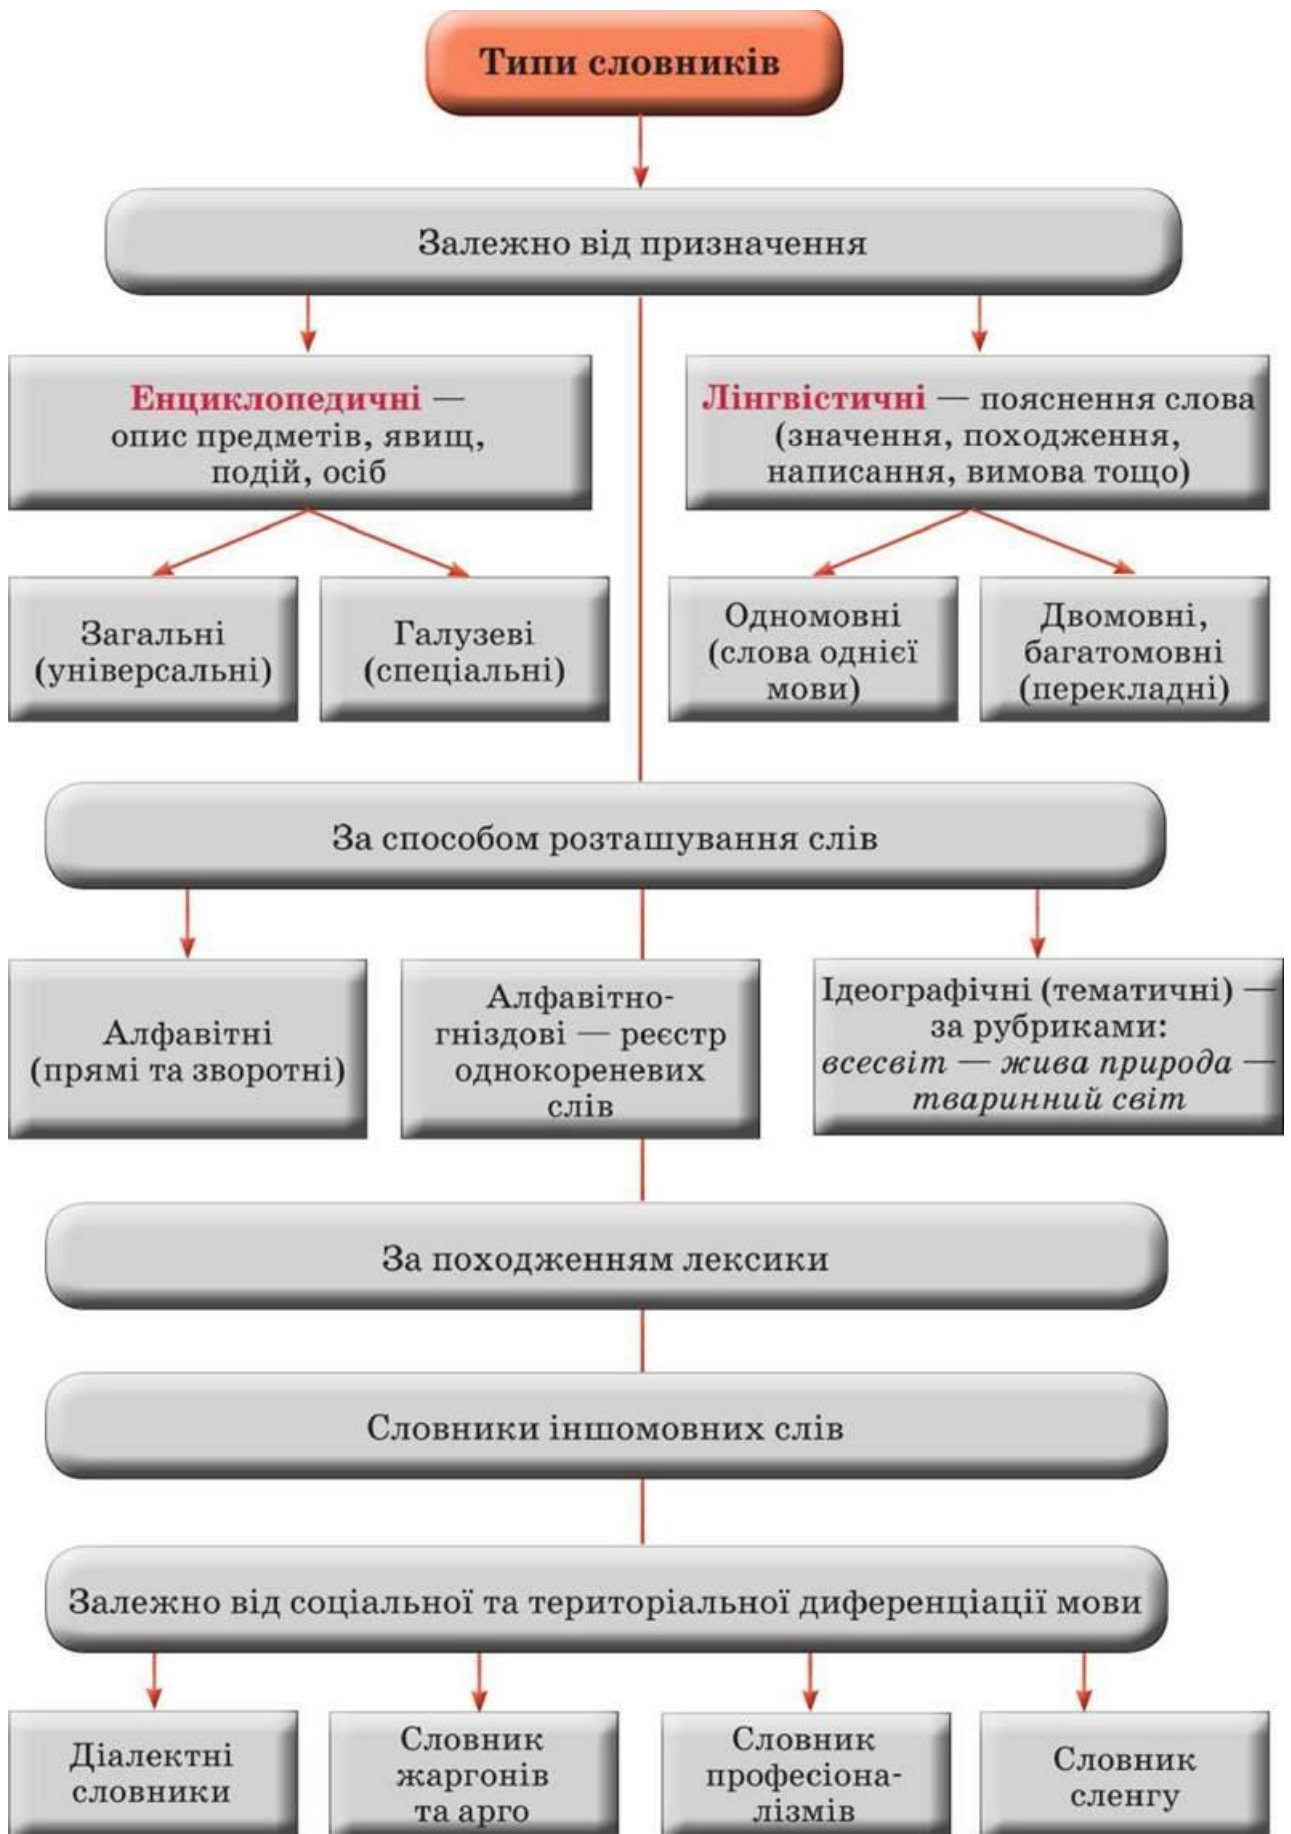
Типи словників

Залежно від призначення

Енциклопедичні — опис предметів, явищ, подій, осіб

Лінгвістичні — пояснення слова (значення, походження, написання, вимова тощо)

Загальні (універсальні)

Галузеві (спеціальні)

Одномовні (слова однієї мови)

Двомовні, багатомовні (перекладні)

За способом розташування слів

Алфавітні (прямі та зворотні)

Алфавітно-гніздові — реєстр однокореневих слів

Ідеографічні (тематичні) — за рубриками: *всесвіт — жива природа — тваринний світ*

За походженням лексики

Словники іншомовних слів

Залежно від соціальної та територіальної диференціації мови

Діалектні словники

Словник жаргонів та арго

Словник професіоналізмів

Словник сленгу